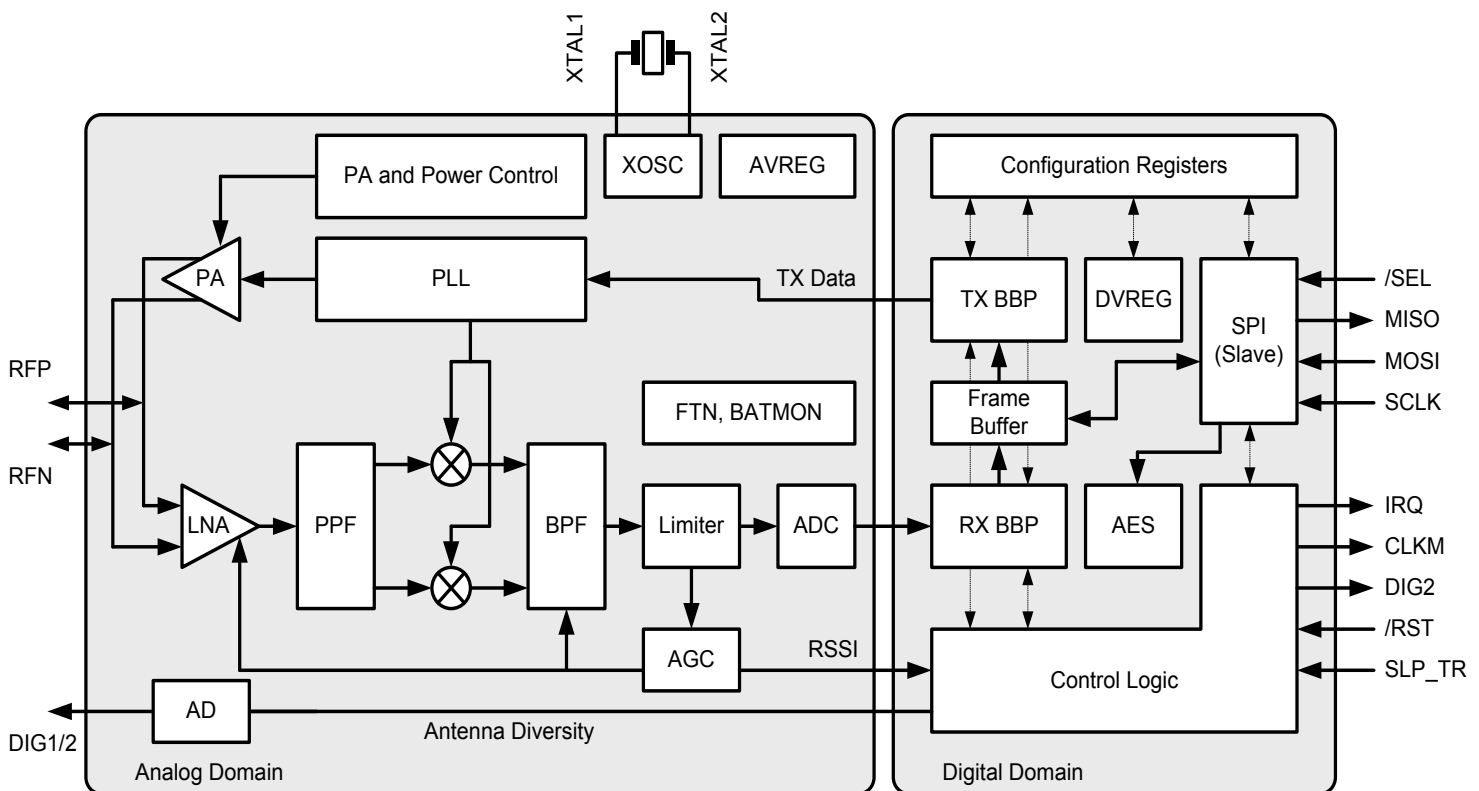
XTAL1
XTAL2

PA and Power Control
XOSC
AVREG
Configuration Registers

PA
PLL
TX Data
TX BBP
DVREG
SPI (Slave)
/SEL
MISO
MOSI
SCLK

RFP
RFN

FTN, BATMON
Frame Buffer

LNA
PPF
BPF
Limiter
ADC
RX BBP
AES
IRQ
CLKM
DIG2
/RST
SLP_TR

AGC
RSSI
Control Logic

AD
DIG1/2
Antenna Diversity

Analog Domain
Digital Domain